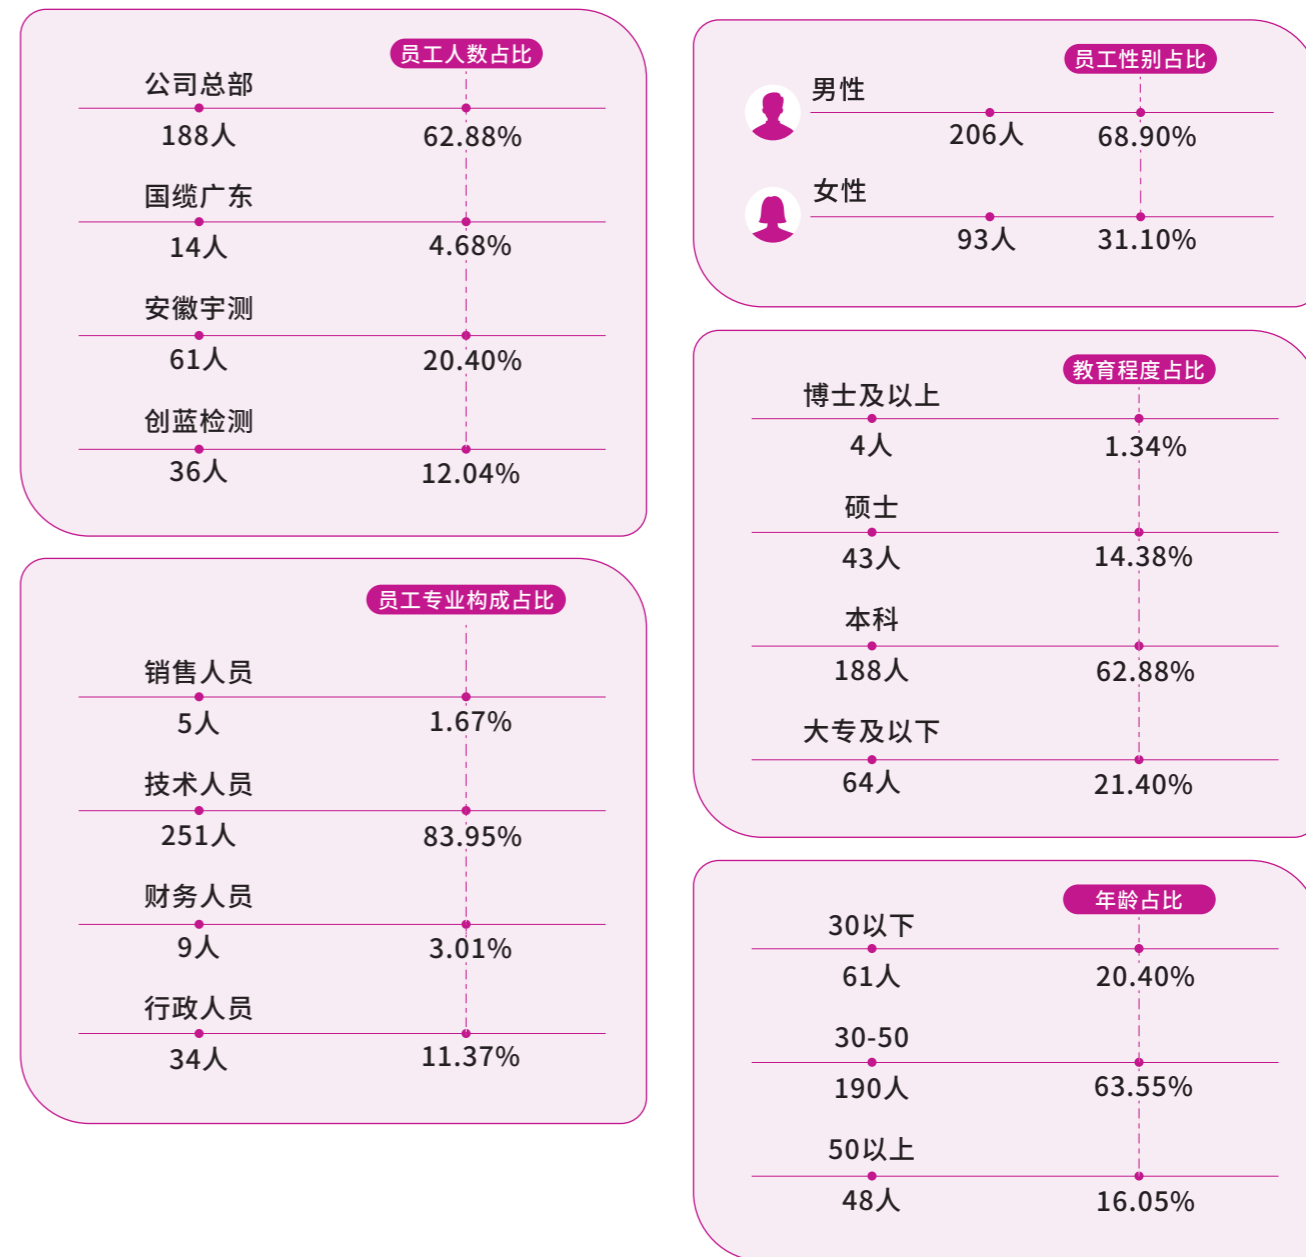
员工人数占比

公司总部
188人 62.88%

国缆广东
14人 4.68%

安徽宇测
61人 20.40%

创蓝检测
36人 12.04%

员工专业构成占比

销售人员
5人 1.67%

技术人员
251人 83.95%

财务人员
9人 3.01%

行政人员
34人 11.37%

员工性别占比

男性
206人 68.90%

女性
93人 31.10%

教育程度占比

博士及以上
4人 1.34%

硕士
43人 14.38%

本科
188人 62.88%

大专及以下
64人 21.40%

年龄占比

30以下
61人 20.40%

30-50
190人 63.55%

50以上
48人 16.05%